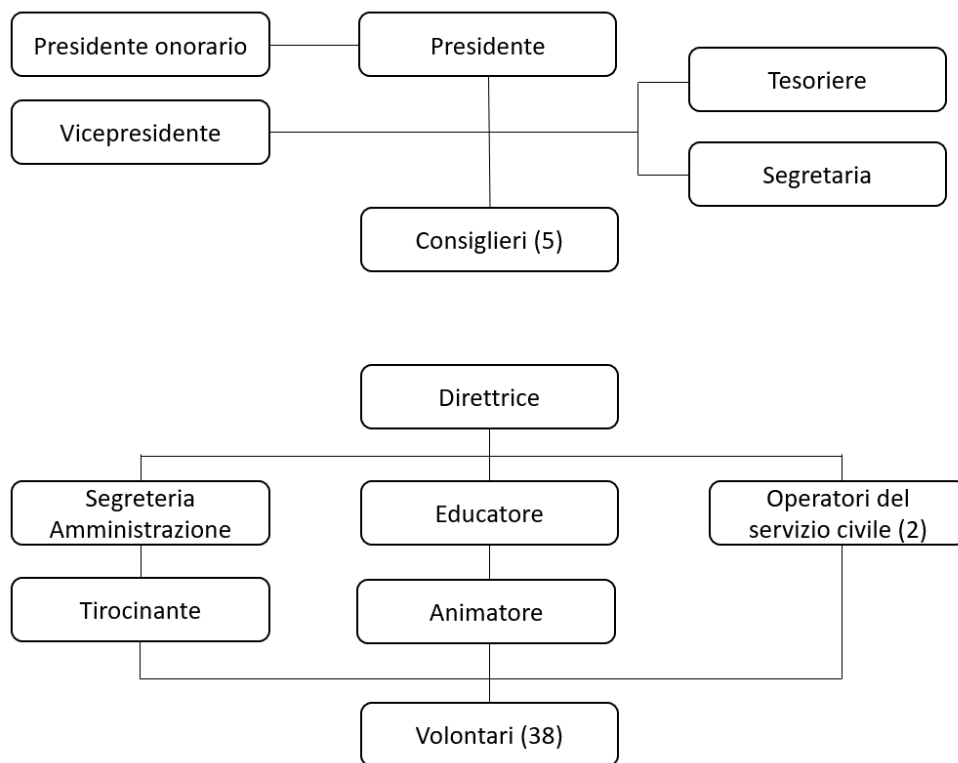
Presidente onorario

Presidente

Vicepresidente

Tesoriere

Segretaria

Consiglieri (5)

Direttrice

Segreteria Amministrazione

Educatore

Operatori del servizio civile (2)

Tirocinante

Animatore

Volontari (38)